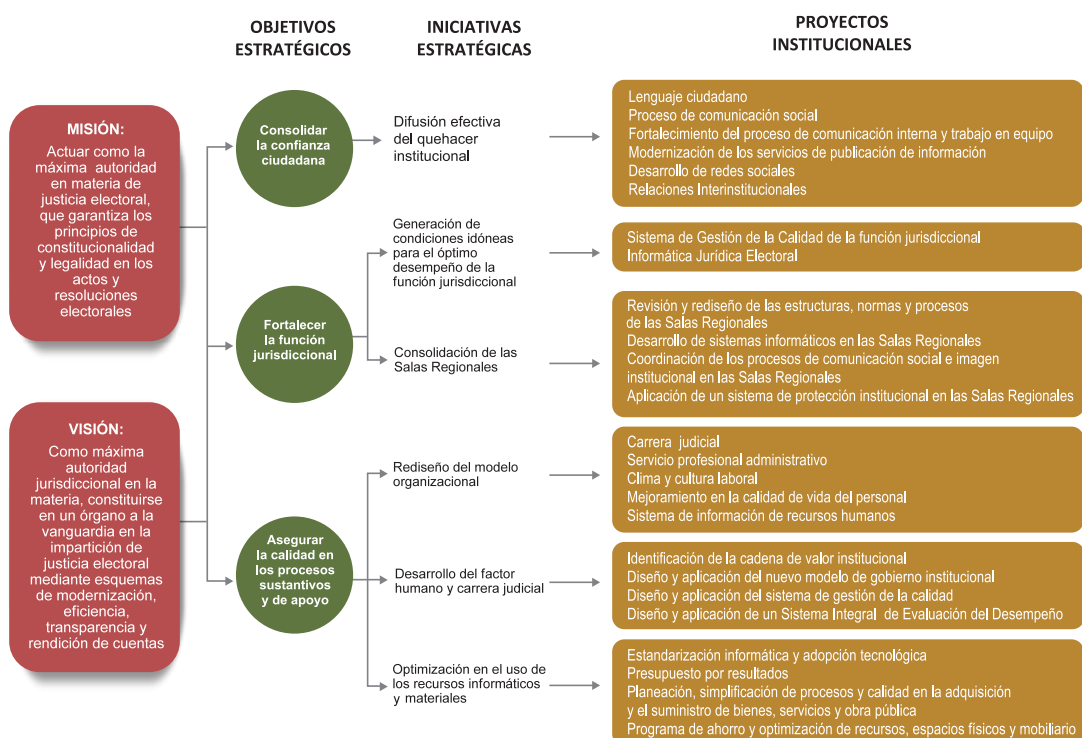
OBJETIVOS ESTRATÉGICOS

INICIATIVAS ESTRATÉGICAS

PROYECTOS INSTITUCIONALES

MISIÓN:
Actuar como la máxima autoridad en materia de justicia electoral, que garantiza los principios de constitucionalidad y legalidad en los actos y resoluciones electorales

VISIÓN:
Como máxima autoridad jurisdiccional en la materia, constituirse en un órgano a la vanguardia en la impartición de justicia electoral mediante esquemas de modernización, eficiencia, transparencia y rendición de cuentas

Consolidar la confianza ciudadana

Difusión efectiva del quehacer institucional

Lenguaje ciudadano
Proceso de comunicación social
Fortalecimiento del proceso de comunicación interna y trabajo en equipo
Modernización de los servicios de publicación de información
Desarrollo de redes sociales
Relaciones Interinstitucionales

Fortalecer la función jurisdiccional

Generación de condiciones idóneas para el óptimo desempeño de la función jurisdiccional

Sistema de Gestión de la Calidad de la función jurisdiccional
Informática Jurídica Electoral

Consolidación de las Salas Regionales

Revisión y rediseño de las estructuras, normas y procesos de las Salas Regionales
Desarrollo de sistemas informáticos en las Salas Regionales
Coordinación de los procesos de comunicación social e imagen institucional en las Salas Regionales
Aplicación de un sistema de protección institucional en las Salas Regionales

Asegurar la calidad en los procesos sustantivos y de apoyo

Rediseño del modelo organizacional

Carrera judicial
Servicio profesional administrativo
Clima y cultura laboral
Mejoramiento en la calidad de vida del personal
Sistema de información de recursos humanos

Desarrollo del factor humano y carrera judicial

Identificación de la cadena de valor institucional
Diseño y aplicación del nuevo modelo de gobierno institucional
Diseño y aplicación del sistema de gestión de la calidad
Diseño y aplicación de un Sistema Integral de Evaluación del Desempeño

Optimización en el uso de los recursos informáticos y materiales

Estandarización informática y adopción tecnológica
Presupuesto por resultados
Planeación, simplificación de procesos y calidad en la adquisición y el suministro de bienes, servicios y obra pública
Programa de ahorro y optimización de recursos, espacios físicos y mobiliario